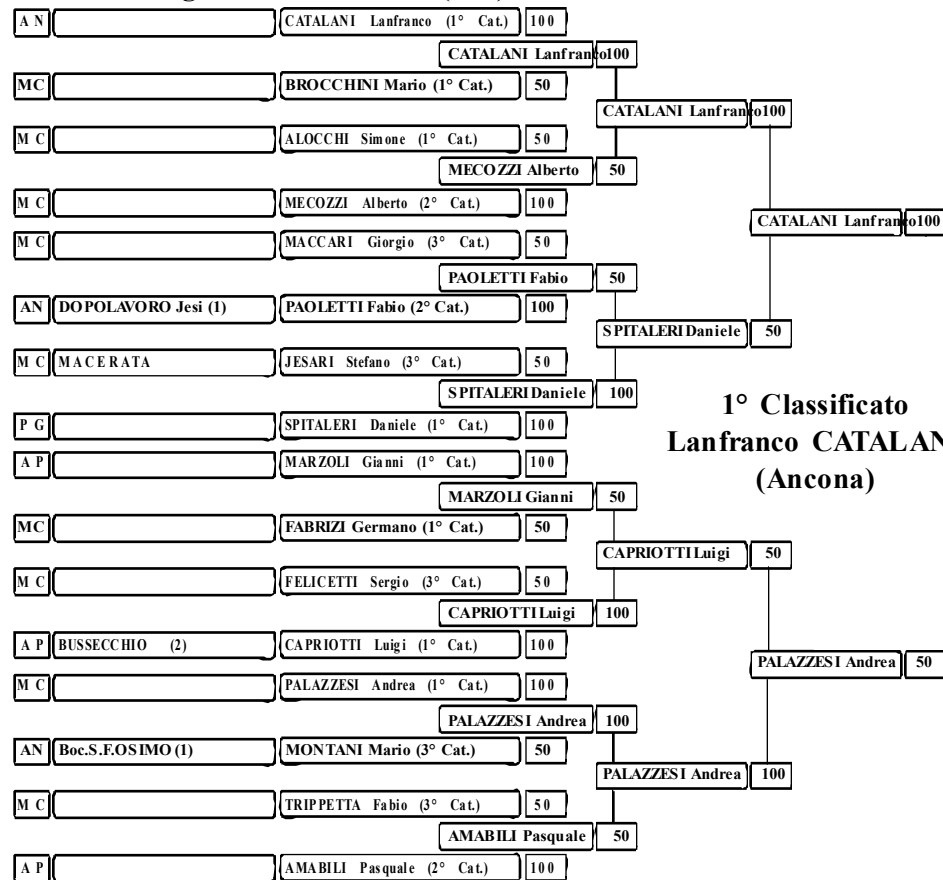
A N | | CATALANI Lanfranco (1° Cat.) | 100
CATALANI Lanfranco 100
MC | | BROCCHINI Mario (1° Cat.) | 50
CATALANI Lanfranco 100
M C | | ALOCCHI Simone (1° Cat.) | 50
MECOZZI Alberto | 50
M C | | MECOZZI Alberto (2° Cat.) | 100
CATALANI Lanfranco 100
M C | | MACCARI Giorgio (3° Cat.) | 50
PAOLETTI Fabio | 50
AN | DOPOLAVORO Jesi (1) | PAOLETTI Fabio (2° Cat.) | 100
SPITALERI Daniele | 50
M C | MACERATA | JESARI Stefano (3° Cat.) | 50
SPITALERI Daniele | 100
P G | | SPITALERI Daniele (1° Cat.) | 100

1° Classificato
Lanfranco CATALAN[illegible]
(Ancona)

A P | | MARZOLI Gianni (1° Cat.) | 100
MARZOLI Gianni | 50
MC | | FABRIZI Germano (1° Cat.) | 50
CAPRIOTTI Luigi | 50
M C | | FELICETTI Sergio (3° Cat.) | 50
CAPRIOTTI Luigi | 100
A P | BUSSECCHIO (2) | CAPRIOTTI Luigi (1° Cat.) | 100
PALAZZESI Andrea | 50
M C | | PALAZZESI Andrea (1° Cat.) | 100
PALAZZESI Andrea | 100
AN | Boc.S.F.OSIMO (1) | MONTANI Mario (3° Cat.) | 50
PALAZZESI Andrea | 100
M C | | TRIPPETTA Fabio (3° Cat.) | 50
AMABILI Pasquale | 50
A P | | AMABILI Pasquale (2° Cat.) | 100